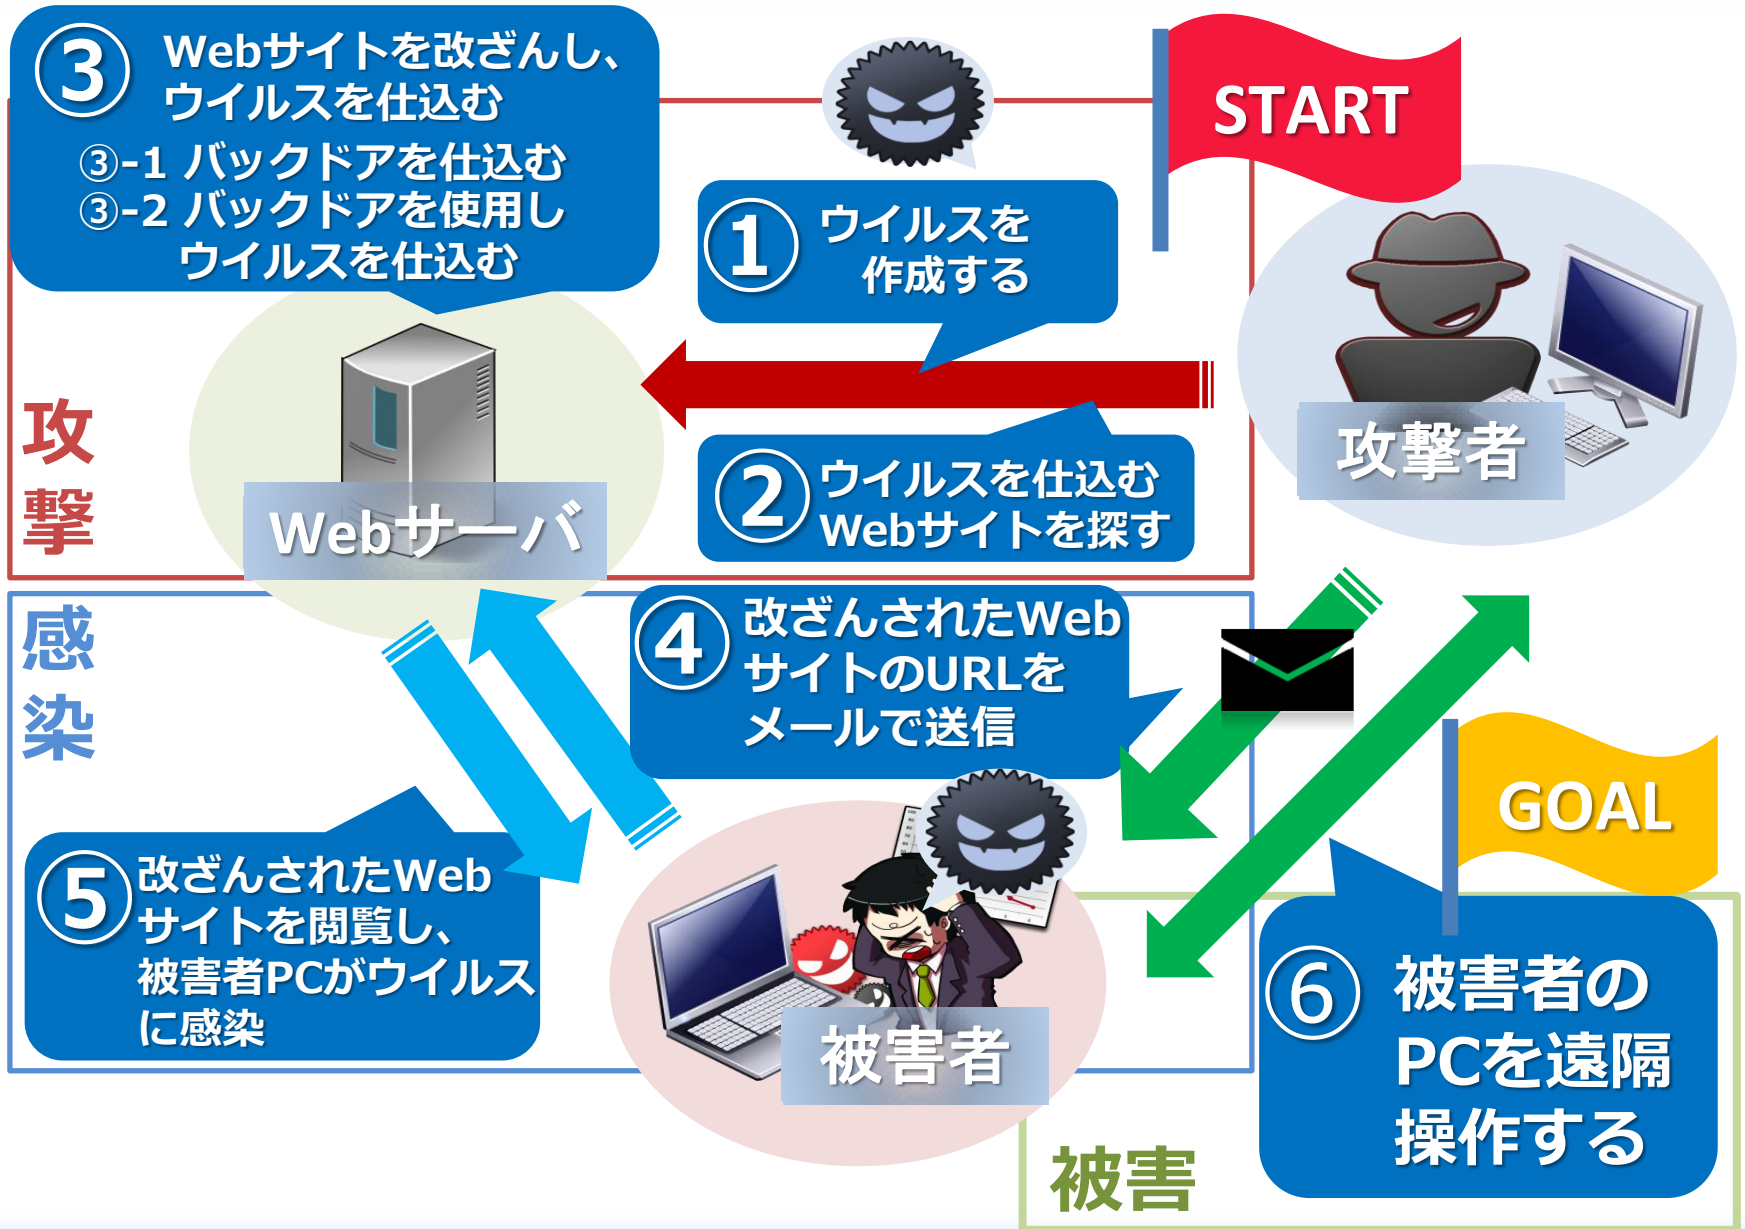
③ Webサイトを改ざんし、ウイルスを仕込む
③-1 バックドアを仕込む
③-2 バックドアを使用しウイルスを仕込む

START

① ウイルスを作成する

攻撃

Webサーバ

② ウイルスを仕込むWebサイトを探す

攻撃者

感染

④ 改ざんされたWebサイトのURLをメールで送信

GOAL

⑤ 改ざんされたWebサイトを閲覧し、被害者PCがウイルスに感染

被害者

⑥ 被害者のPCを遠隔操作する

被害